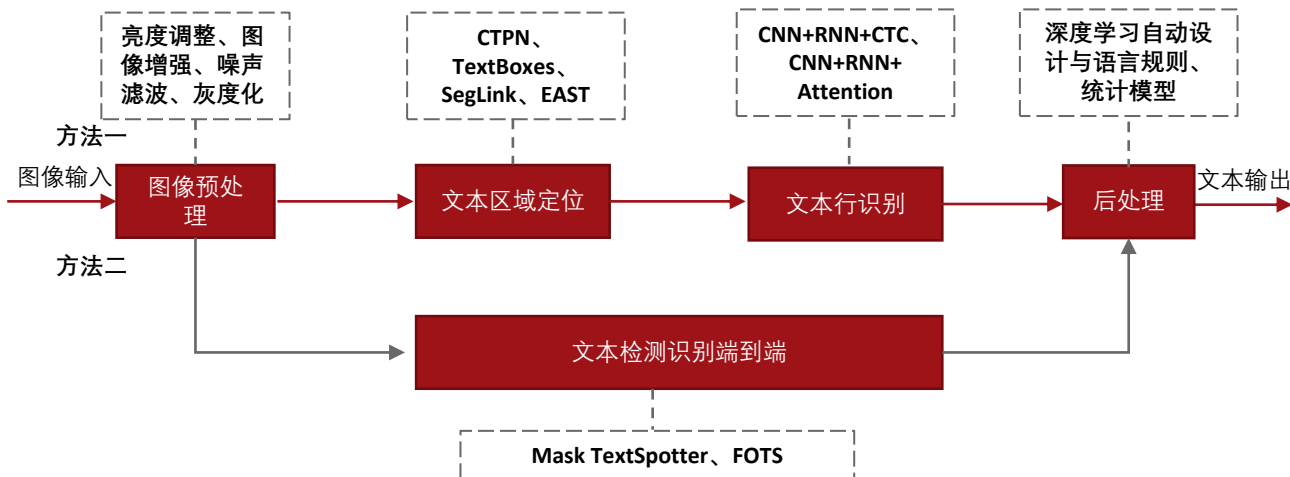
亮度调整、图像增强、噪声滤波、灰度化

CTPN、TextBoxes、SegLink、EAST

CNN+RNN+CTC、CNN+RNN+Attention

深度学习自动设计与语言规则、统计模型

方法一

图像输入

图像预处理

文本区域定位

文本行识别

后处理

文本输出

方法二

文本检测识别端到端

Mask TextSpotter、FOTS